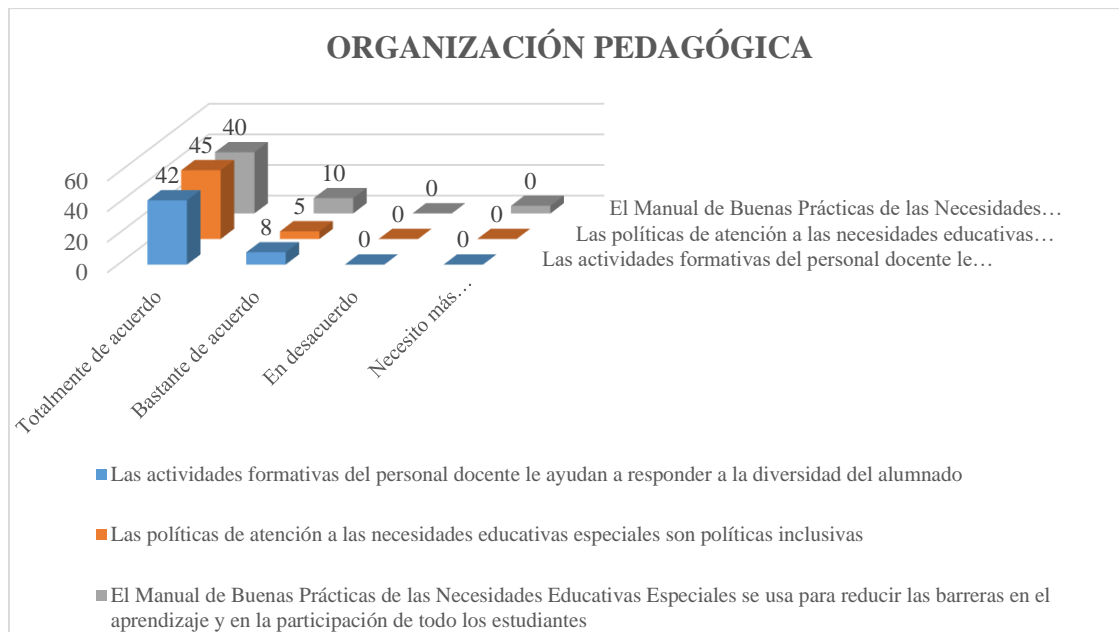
ORGANIZACIÓN PEDAGÓGICA

60
40
20
0

42
45
40
8
5
10
0
0
0
0
0
0

El Manual de Buenas Prácticas de las Necesidades…
Las políticas de atención a las necesidades educativas…
Las actividades formativas del personal docente le…

Totalmente de acuerdo
Bastante de acuerdo
En desacuerdo
Necesito más…

Las actividades formativas del personal docente le ayudan a responder a la diversidad del alumnado

Las políticas de atención a las necesidades educativas especiales son políticas inclusivas

El Manual de Buenas Prácticas de las Necesidades Educativas Especiales se usa para reducir las barreras en el aprendizaje y en la participación de todo los estudiantes